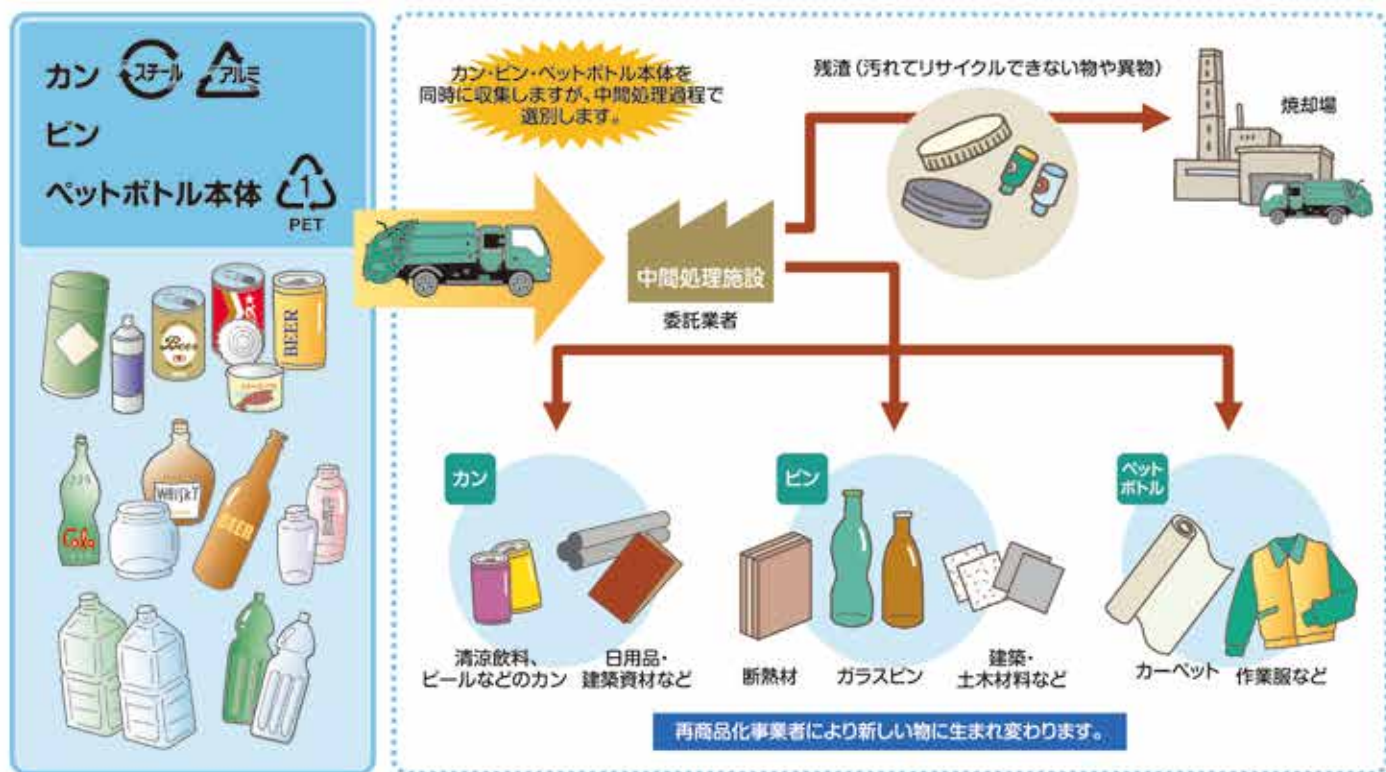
カン スチール アルミ

ビン

ペットボトル本体 1 PET

Beer BEER Cola BEER

カン・ビン・ペットボトル本体を同時に収集しますが、中間処理過程で選別します。

中間処理施設

委託業者

残渣（汚れてリサイクルできない物や異物）

焼却場

カン

清涼飲料、ビールなどのカン

日用品・建築資材など

ビン

断熱材

ガラスビン

建築・土木材料など

ペットボトル

カーペット

作業服など

再商品化事業者により新しい物に生まれ変わります。